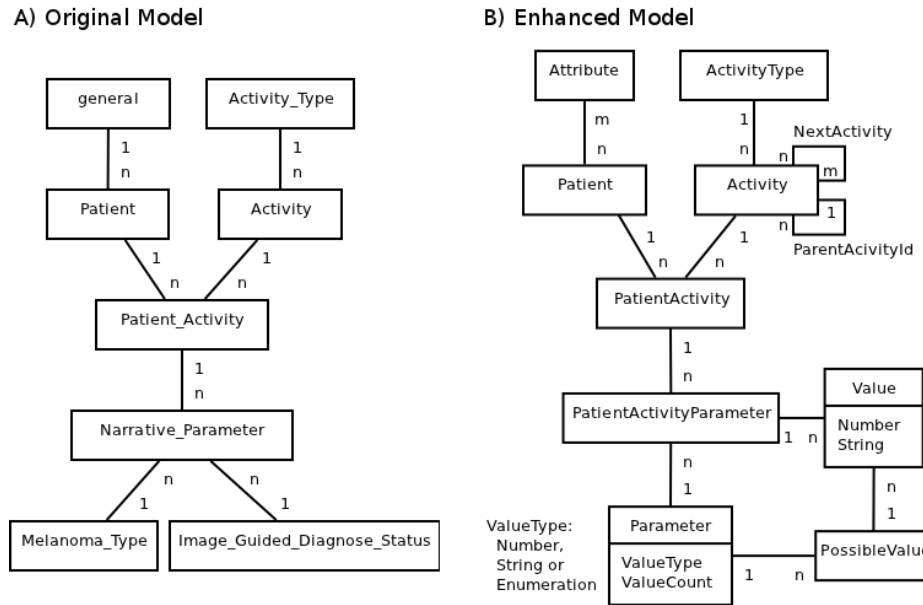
A) Original Model

general
1
n
Patient

Activity_Type
1
n
Activity

1
n
1
n
Patient_Activity
1
n
Narrative_Parameter
n
1
n
1
Melanoma_Type
Image_Guided_Diagnose_Status

B) Enhanced Model

Attribute
m
n
Patient

ActivityType
1
n
Activity
NextActivity
n
m
n
1
ParentAcivityId

1
n
1
n
PatientActivity
1
n
PatientActivityParameter
1
n
Value
Number
String
n
1
n
1
ValueType:
Number,
String or
Enumeration
Parameter
ValueType
ValueCount
1
n
PossibleValu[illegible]